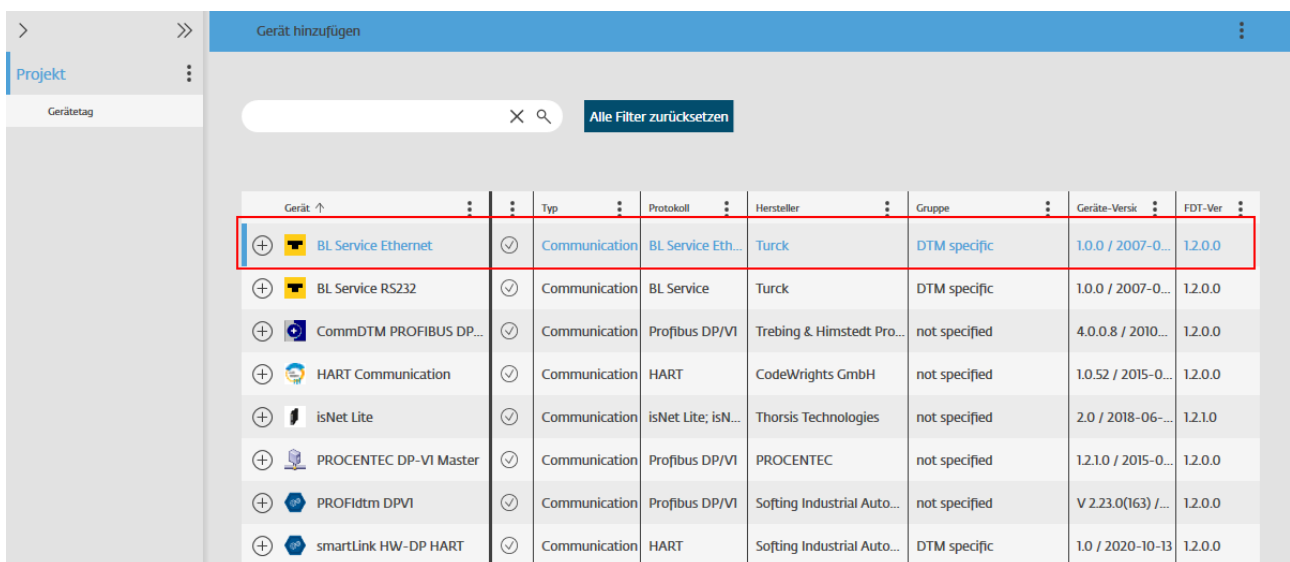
Projekt

Gerätetag

Gerät hinzufügen

Alle Filter zurücksetzen

| Gerät ↑ | | Typ | Protokoll | Hersteller | Gruppe | Geräte-Versic | FDT-Ver |
|---|---|---|---|---|---|---|---|
| BL Service Ethernet | | Communication | BL Service Eth... | Turck | DTM specific | 1.0.0 / 2007-0... | 1.2.0.0 |
| BL Service RS232 | | Communication | BL Service | Turck | DTM specific | 1.0.0 / 2007-0... | 1.2.0.0 |
| CommDTM PROFIBUS DP... | | Communication | Profibus DP/VI | Trebing & Himstedt Pro... | not specified | 4.0.0.8 / 2010... | 1.2.0.0 |
| HART Communication | | Communication | HART | CodeWrights GmbH | not specified | 1.0.52 / 2015-0... | 1.2.0.0 |
| isNet Lite | | Communication | isNet Lite; isN... | Thorsis Technologies | not specified | 2.0 / 2018-06-... | 1.2.1.0 |
| PROCENTEC DP-V1 Master | | Communication | Profibus DP/VI | PROCENTEC | not specified | 1.2.1.0 / 2015-0... | 1.2.0.0 |
| PROFIdtm DPV1 | | Communication | Profibus DP/VI | Softing Industrial Auto... | not specified | V 2.23.0(163) /... | 1.2.0.0 |
| smartLink HW-DP HART | | Communication | HART | Softing Industrial Auto... | DTM specific | 1.0 / 2020-10-13 | 1.2.0.0 |